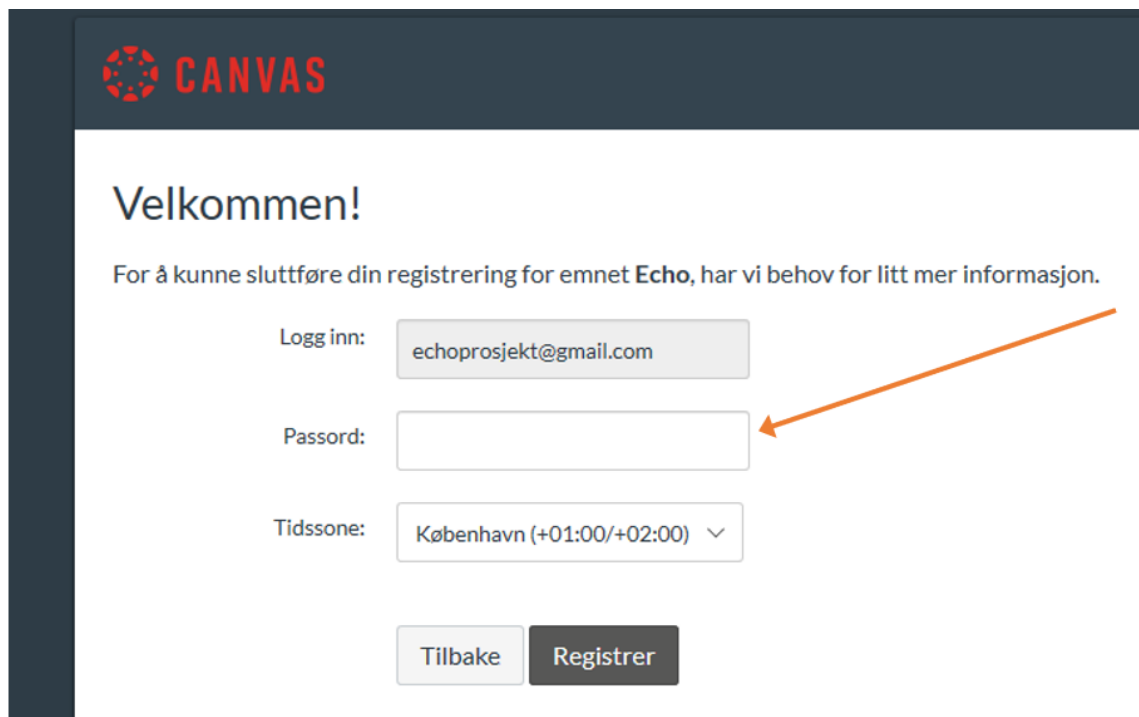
CANVAS

Velkommen!

For å kunne sluttføre din registrering for emnet **Echo**, har vi behov for litt mer informasjon.

Logg inn: echoprosjekt@gmail.com

Passord:

Tidssone: København (+01:00/+02:00)

Tilbake Registrer